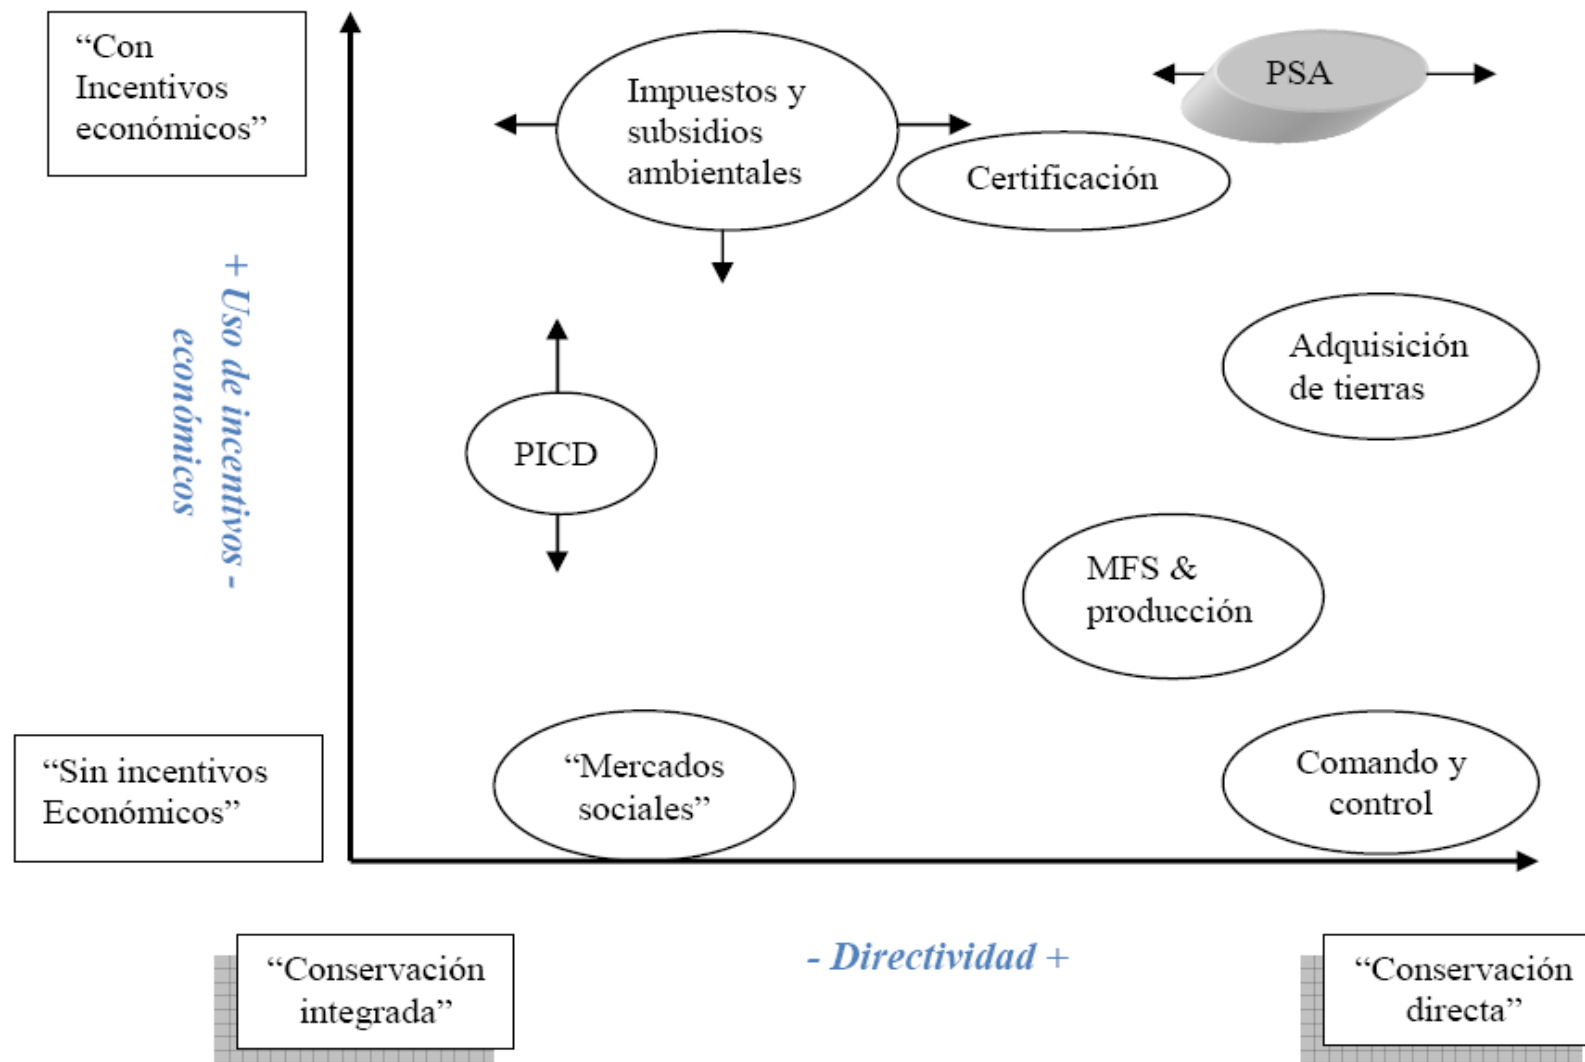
“Con Incentivos económicos”

Impuestos y subsidios ambientales

PSA

Certificación

+ Uso de incentivos económicos -

Adquisición de tierras

PICD

MFS & producción

“Sin incentivos Económicos”

“Mercados sociales”

Comando y control

“Conservación integrada”

- Directividad +

“Conservación directa”